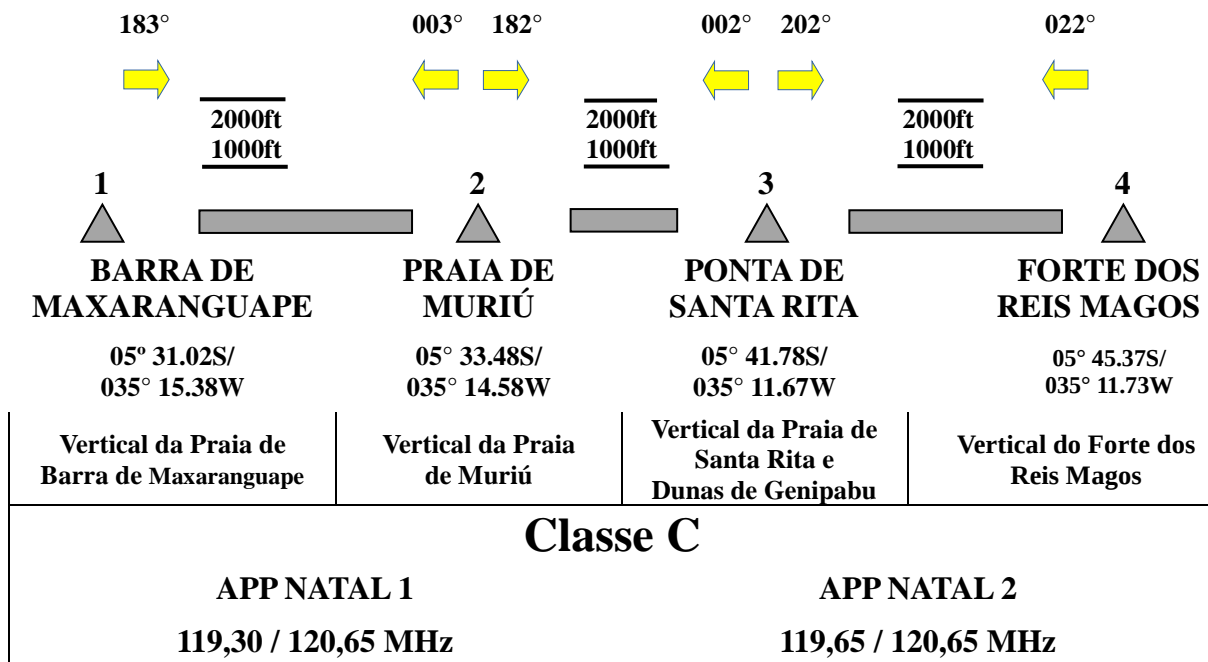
183°

003° 182°

002° 202°

022°

2000ft
1000ft

2000ft
1000ft

2000ft
1000ft

1

2

3

4

BARRA DE MAXARANGUAPE

05º 31.02S/
035° 15.38W

PRAIA DE MURIÚ

05° 33.48S/
035° 14.58W

PONTA DE SANTA RITA

05° 41.78S/
035° 11.67W

FORTE DOS REIS MAGOS

05° 45.37S/
035° 11.73W

| Vertical da Praia de Barra de Maxaranguape | Vertical da Praia de Muriú | Vertical da Praia de Santa Rita e Dunas de Genipabu | Vertical do Forte dos Reis Magos |
|---|---|---|---|

Classe C

APP NATAL 1

119,30 / 120,65 MHz

APP NATAL 2

119,65 / 120,65 MHz